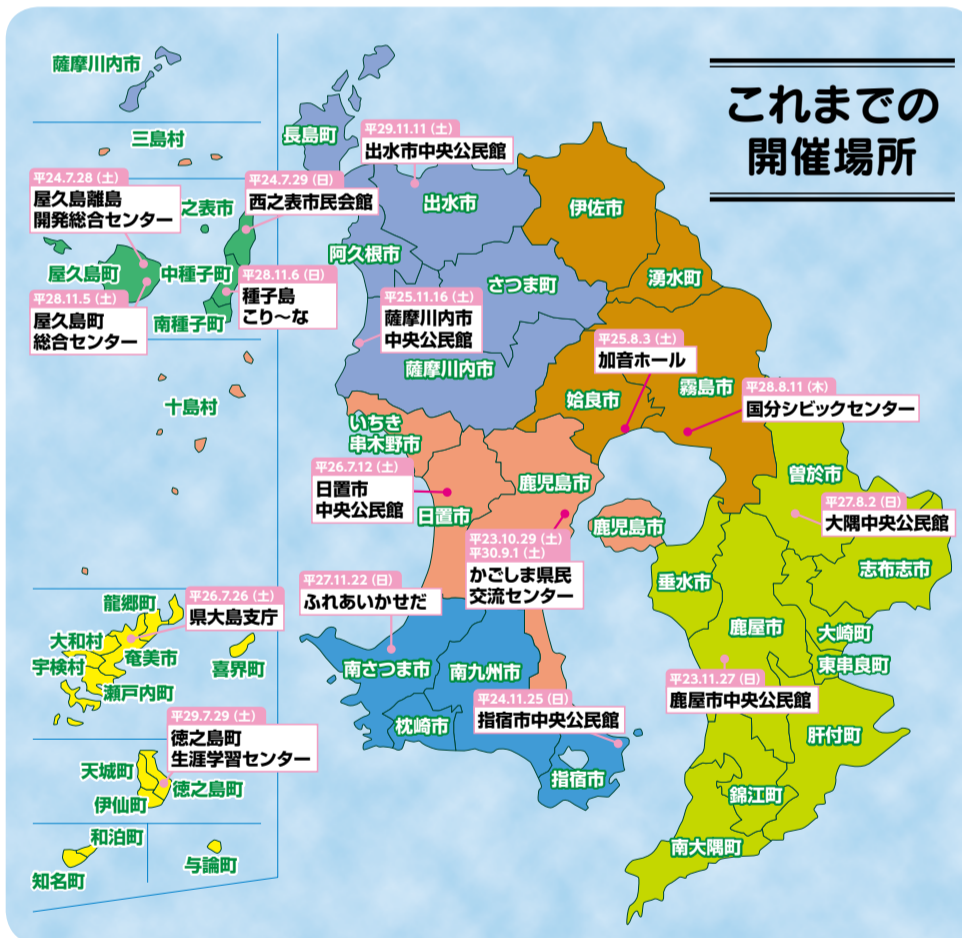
これまでの
開催場所

薩摩川内市

三島村

平24.7.28（土）
屋久島離島
開発総合センター

之表市

平24.7.29（日）
西之表市民会館

屋久島町

中種子町

平28.11.6（日）
種子島
こり～な

平28.11.5（土）
屋久島町
総合センター

南種子町

十島村

長島町

平29.11.11（土）
出水市中央公民館

出水市

伊佐市

阿久根市

さつま町

湧水町

平25.11.16（土）
薩摩川内市
中央公民館

平25.8.3（土）
加音ホール

薩摩川内市

霧島市

姶良市

平28.8.11（木）
国分シビックセンター

いちき
串木野市

平26.7.12（土）
日置市
中央公民館

鹿児島市

曽於市

日置市

鹿児島市

平27.8.2（日）
大隅中央公民館

平23.10.29（土）
平30.9.1（土）
かごしま県民
交流センター

垂水市

志布志市

平27.11.22（日）
ふれあいかせだ

龍郷町

平26.7.26（土）
県大島支庁

大和村

宇検村

奄美市

喜界町

瀬戸内町

鹿屋市

大崎町

東串良町

南さつま市

南九州市

平23.11.27（日）
鹿屋市中央公民館

平24.11.25（日）
指宿市中央公民館

枕崎市

平29.7.29（土）
徳之島町
生涯学習センター

天城町

徳之島町

伊仙町

指宿市

肝付町

錦江町

和泊町

知名町

与論町

南大隅町